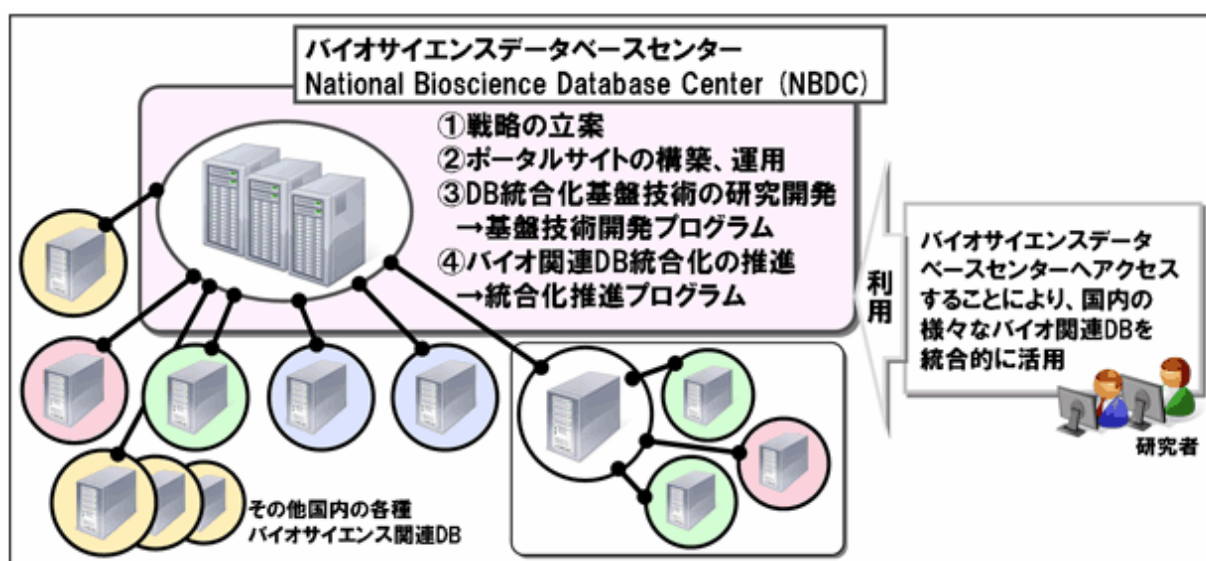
バイオサイエンスデータベースセンター
National Bioscience Database Center (NBDC)

①戦略の立案
②ポータルサイトの構築、運用
③DB統合化基盤技術の研究開発
→基盤技術開発プログラム
④バイオ関連DB統合化の推進
→統合化推進プログラム

利用

バイオサイエンスデータベースセンターへアクセスすることにより、国内の様々なバイオ関連DBを統合的に活用

研究者

その他国内の各種
バイオサイエンス関連DB